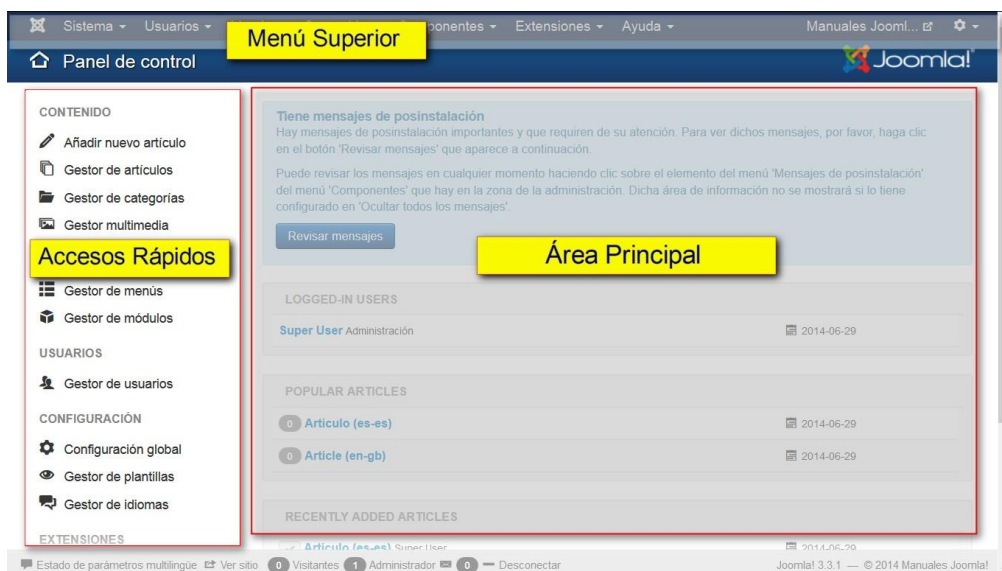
Sistema ▾ Usuarios ▾ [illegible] ponentes ▾ Extensiones ▾ Ayuda ▾ Manuales Jooml...

Menú Superior

Panel de control

Joomla!

CONTENIDO

Añadir nuevo artículo

Gestor de artículos

Gestor de categorías

Gestor multimedia

Accesos Rápidos

Gestor de menús

Gestor de módulos

USUARIOS

Gestor de usuarios

CONFIGURACIÓN

Configuración global

Gestor de plantillas

Gestor de idiomas

EXTENSIONES

Tiene mensajes de posinstalación

Hay mensajes de posinstalación importantes y que requieren de su atención. Para ver dichos mensajes, por favor, haga clic en el botón 'Revisar mensajes' que aparece a continuación.

Puede revisar los mensajes en cualquier momento haciendo clic sobre el elemento del menú 'Mensajes de posinstalación' del menú 'Componentes' que hay en la zona de la administración. Dicha área de información no se mostrará si lo tiene configurado en 'Ocultar todos los mensajes'.

Revisar mensajes

Área Principal

LOGGED-IN USERS

Super User Administración 2014-06-29

POPULAR ARTICLES

0 Artículo (es-es) 2014-06-29

0 Article (en-gb) 2014-06-29

RECENTLY ADDED ARTICLES

Artículo (es-es) Super User 2014-06-29

Estado de parámetros multilingüe Ver sitio 0 Visitantes 1 Administrador 0 — Desconectar

Joomla! 3.3.1 — © 2014 Manuales Joomla!